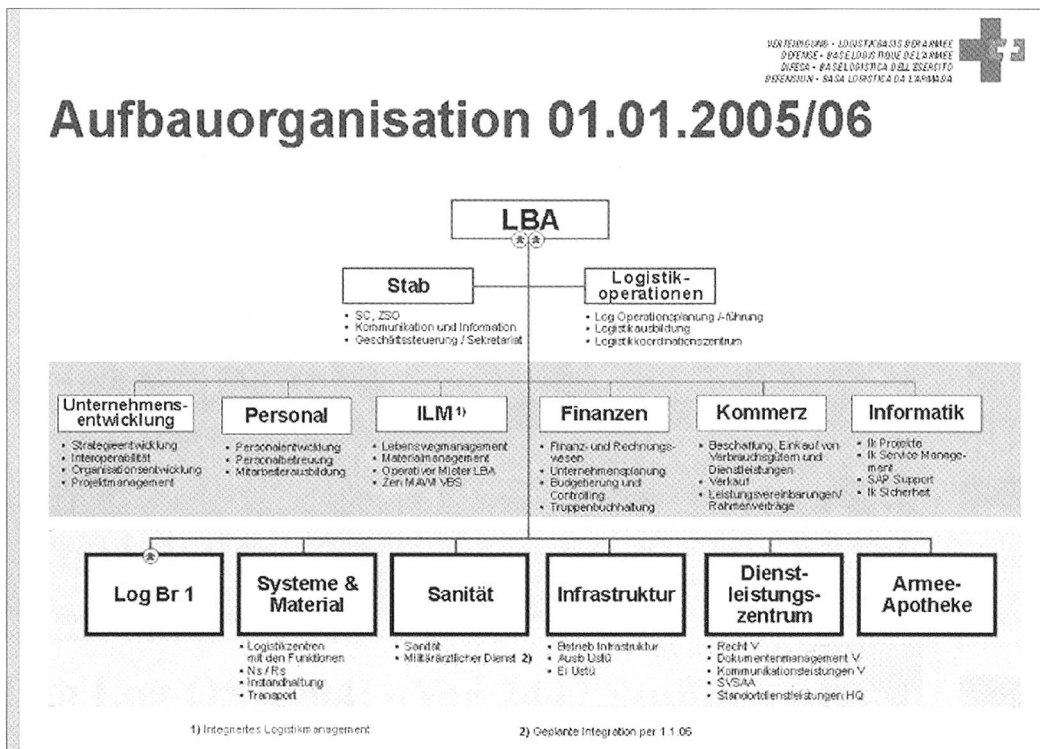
VERTEIDIGUNG - LOGISTIKBASIS DER ARMEE
DÉFENSE - BASE LOGISTIQUE DE L'ARMÉE
DIFESA - BASE LOGISTICA DELL'ESERCITO
DEFENSIUN - BASA LOGISTICA DA L'ARMADA

Aufbauorganisation 01.01.2005/06

LBA

Stab
• SC, ZSO
• Kommunikation und Information
• Geschäftssteuerung / Sekretariat

Logistik-operationen
• Log Operationsplanung /-führung
• Logistikausbildung
• Logistikkoordinationszentrum

Unternehmens-entwicklung
• Strategieentwicklung
• Interoperabilität
• Organisationsentwicklung
• Projektmanagement

Personal
• Personalentwicklung
• Personalbetreuung
• Mitarbeiterausbildung

ILM 1)
• Lebenswegmanagement
• Materialmanagement
• Operativer Mieter LBA
• Zen MAVM VBS

Finanzen
• Finanz- und Rechnungswesen
• Unternehmensplanung
• Budgetierung und Controlling
• Truppenbuchhaltung

Kommerz
• Beschaffung, Einkauf von Verbrauchsgütern und Dienstleistungen
• Verkauf
• Leistungsvereinbarungen/ Rahmenverträge

Informatik
• Ik Projekte
• Ik Service Management
• SAP Support
• Ik Sicherheit

Log Br 1

Systeme & Material
• Logistikzentren mit den Funktionen
• Ns / Rs
• Instandhaltung
• Transport

Sanität
• Sanität
• Militärärztlicher Dienst 2)

Infrastruktur
• Betrieb Infrastruktur
• Ausb Ustü
• Ei Ustü

Dienst-leistungs-zentrum
• Recht V
• Dokumentenmanagement V
• Kommunikationsleistungen V
• SVSAA
• Standortdienstleistungen HQ

Armee-Apotheke

1) Integriertes Logistikmanagement

2) Geplante Integration per 1.1.06